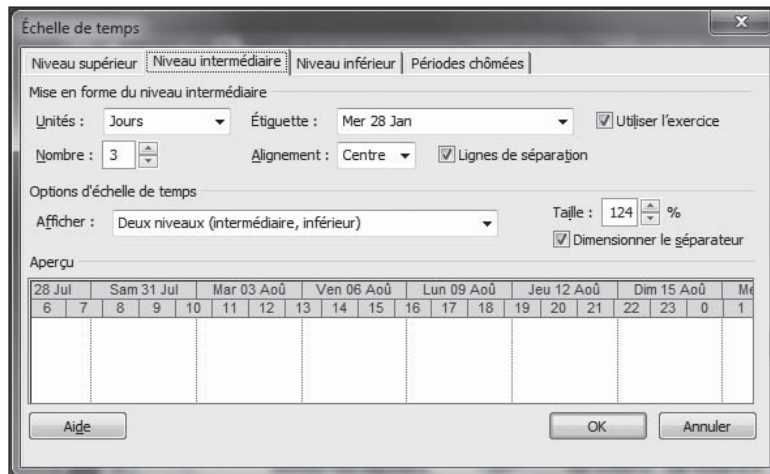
Échelle de temps

Niveau supérieur | Niveau intermédiaire | Niveau inférieur | Périodes chômées

Mise en forme du niveau intermédiaire

Unités : Jours

Étiquette : Mer 28 Jan

Utiliser l'exercice

Nombre : 3

Alignement : Centre

Lignes de séparation

Options d'échelle de temps

Afficher : Deux niveaux (intermédiaire, inférieur)

Taille : 124 %

Dimensionner le séparateur

Aperçu

| 28 Jul | | Sam 31 Jul | | | Mar 03 Aoû | | | Ven 06 Aoû | | | Lun 09 Aoû | | | Jeu 12 Aoû | | | Dim 15 Aoû | | | Me |
|---|---|---|---|---|---|---|---|---|---|---|---|---|---|---|---|---|---|---|---|---|
| 6 | 7 | 8 | 9 | 10 | 11 | 12 | 13 | 14 | 15 | 16 | 17 | 18 | 19 | 20 | 21 | 22 | 23 | 0 | 1 | |

Aide

OK

Annuler